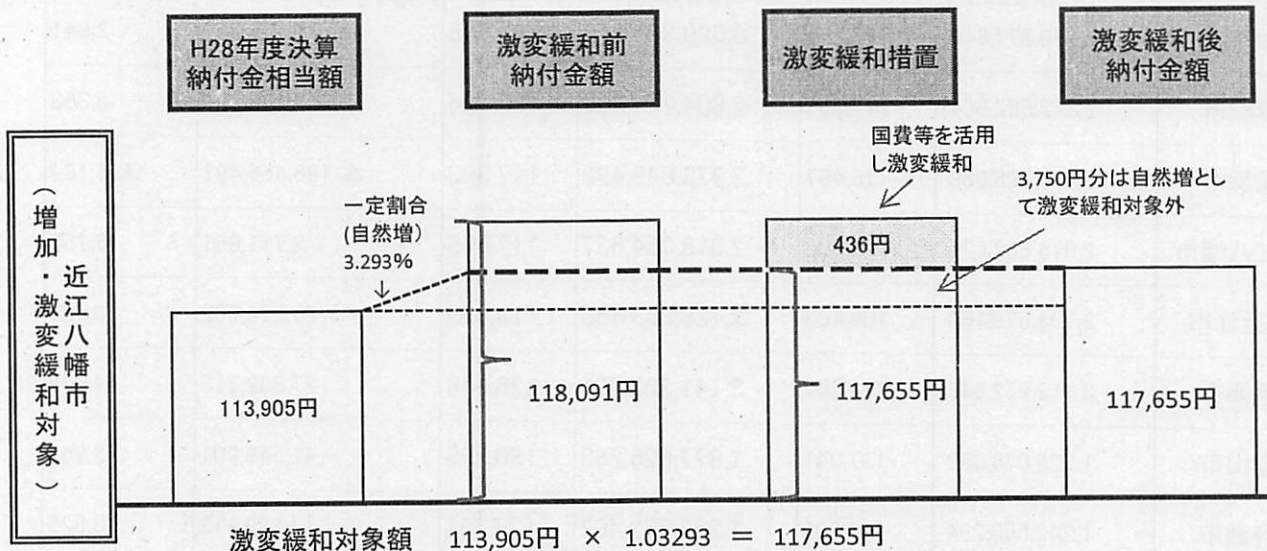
H28年度決算納付金相当額

激変緩和前納付金額

激変緩和措置

激変緩和後納付金額

近江八幡市（増加・激変緩和対象）

一定割合(自然増)3.293%

国費等を活用し激変緩和

3,750円分は自然増として激変緩和対象外

436円

113,905円

118,091円

117,655円

117,655円

激変緩和対象額　113,905円　×　1.03293　＝　117,655円